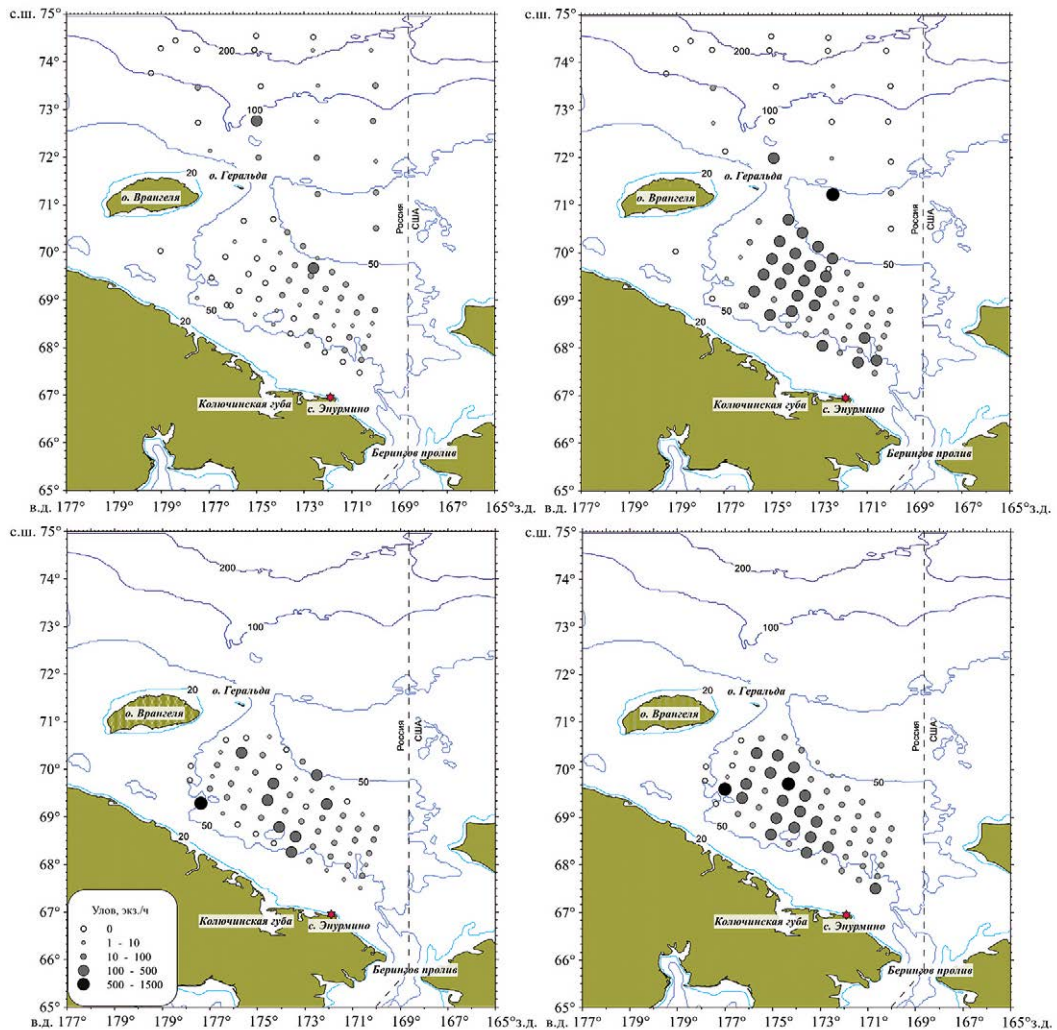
с.ш. 75°
74°
73°
72°
71°
70°
69°
68°
67°
66°
65°
200
100
20
50
20
50
о. Геральда
о. Врангеля
Россия
США
Колючинская губа
с. Энурмино
Берингов пролив
в.д. 177° 179° 179° 177° 175° 173° 171° 169° 167° 165°з.д.

с.ш. 75°
74°
73°
72°
71°
70°
69°
68°
67°
66°
65°
200
100
20
50
20
50
о. Геральда
о. Врангеля
Россия
США
Колючинская губа
с. Энурмино
Берингов пролив
в.д. 177° 179° 179° 177° 175° 173° 171° 169° 167° 165°з.д.

с.ш. 75°
74°
73°
72°
71°
70°
69°
68°
67°
66°
65°
200
100
20
50
20
50
о. Геральда
о. Врангеля
Россия
США
Колючинская губа
с. Энурмино
Берингов пролив
Улов, экз./ч
0
1 - 10
10 - 100
100 - 500
500 - 1500
в.д. 177° 179° 179° 177° 175° 173° 171° 169° 167° 165°з.д.

с.ш. 75°
74°
73°
72°
71°
70°
69°
68°
67°
66°
65°
200
100
20
50
20
50
о. Геральда
о. Врангеля
Россия
США
Колючинская губа
с. Энурмино
Берингов пролив
в.д. 177° 179° 179° 177° 175° 173° 171° 169° 167° 165°з.д.